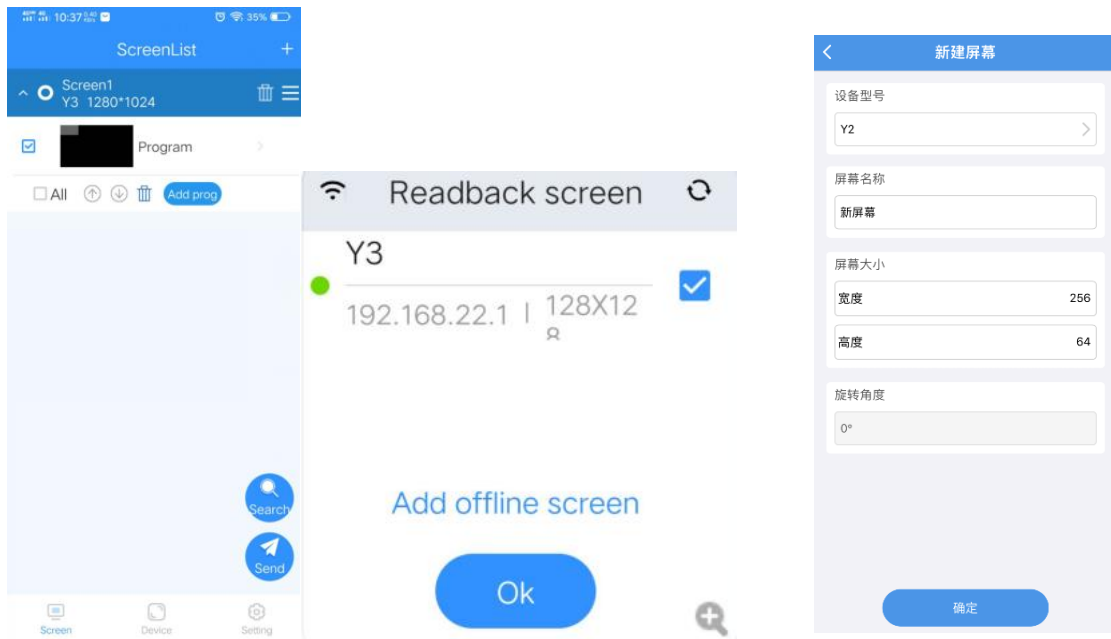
10:37 35%

ScreenList +

Screen1
Y3 1280*1024

Program

All Add prog

Search

Send

Screen Device Setting

Readback screen

Y3

192.168.22.1 | 128X128

Add offline screen

Ok

新建屏幕

设备型号

Y2

屏幕名称

新屏幕

屏幕大小

宽度 256

高度 64

旋转角度

0°

确定